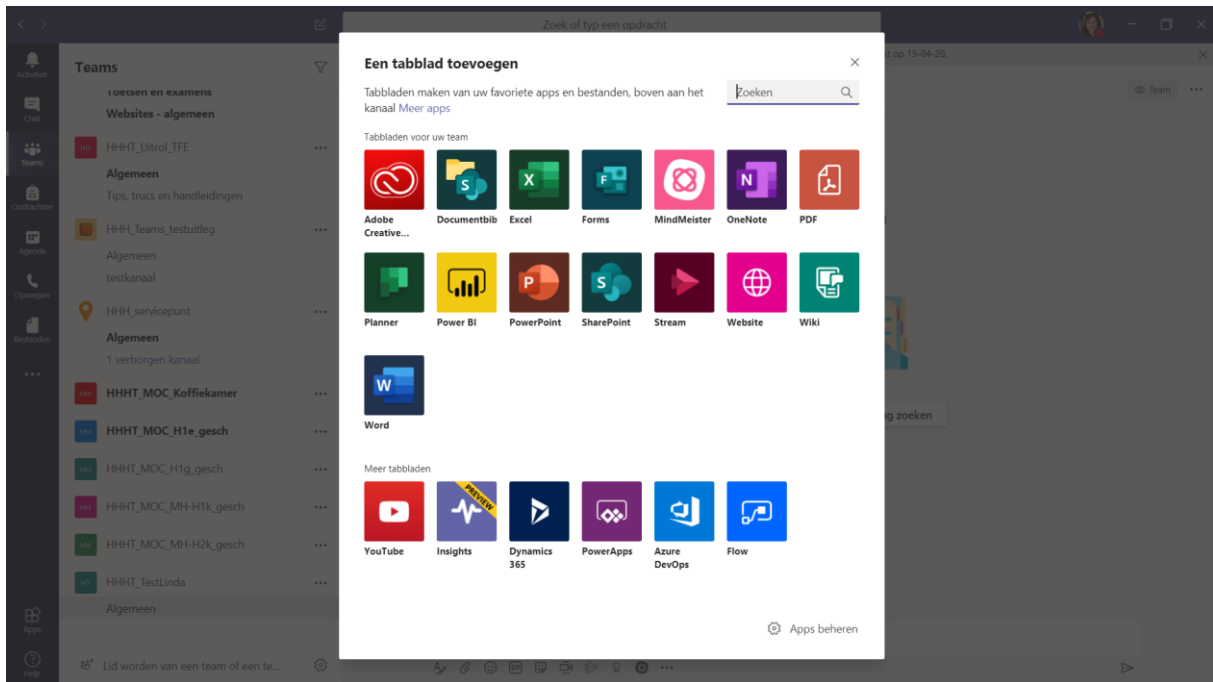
Zoek of typ een opdracht

Activiteit
Chat
Teams
Opdrachten
Agenda
Oproepen
Bestanden
...
Apps
Help

Teams

Toetsen en examens
Websites - algemeen
HHHT_Uitrol_TFE
Algemeen
Tips, trucs en handleidingen
HHH_Teams_testuitleg
Algemeen
testkanaal
HHH_servicepunt
Algemeen
1 verborgen kanaal
HHHT_MOC_Koffiekamer
HHHT_MOC_H1e_gesch
HHHT_MOC_H1g_gesch
HHHT_MOC_MH-H1k_gesch
HHHT_MOC_MH-H2k_gesch
HHHT_TestLinda
Algemeen

Lid worden van een team of een te...

ot op 15-04-20.
Team
g zoeken

Een tabblad toevoegen

Tabbladen maken van uw favoriete apps en bestanden, boven aan het kanaal Meer apps

Zoeken

Tabbladen voor uw team

Adobe Creative...
Documentbib
Excel
Forms
MindMeister
OneNote
PDF
Planner
Power BI
PowerPoint
SharePoint
Stream
Website
Wiki
Word

Meer tabbladen

YouTube
Insights
PREVIEW
Dynamics 365
PowerApps
Azure DevOps
Flow

Apps beheren